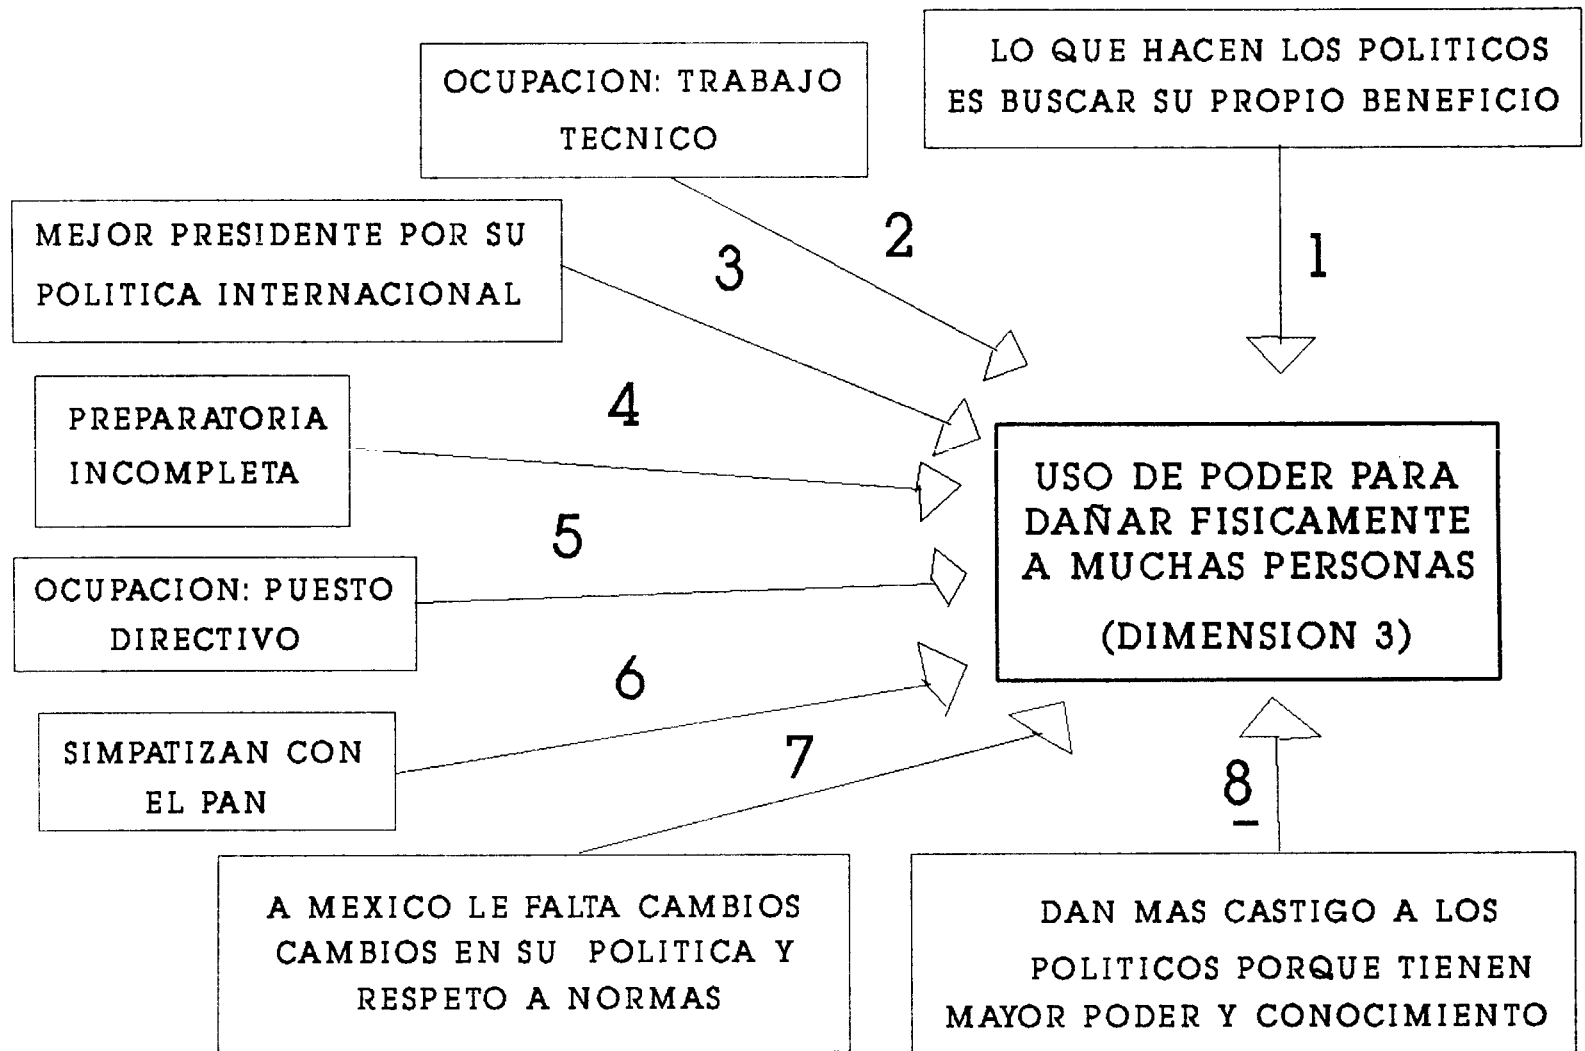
OCUPACION: TRABAJO TECNICO

LO QUE HACEN LOS POLITICOS ES BUSCAR SU PROPIO BENEFICIO

MEJOR PRESIDENTE POR SU POLITICA INTERNACIONAL

2

3

1

PREPARATORIA INCOMPLETA

4

USO DE PODER PARA DAÑAR FISICAMENTE A MUCHAS PERSONAS

(DIMENSION 3)

5

OCUPACION: PUESTO DIRECTIVO

6

SIMPATIZAN CON EL PAN

7

8
–

A MEXICO LE FALTA CAMBIOS CAMBIOS EN SU POLITICA Y RESPETO A NORMAS

DAN MAS CASTIGO A LOS POLITICOS PORQUE TIENEN MAYOR PODER Y CONOCIMIENTO